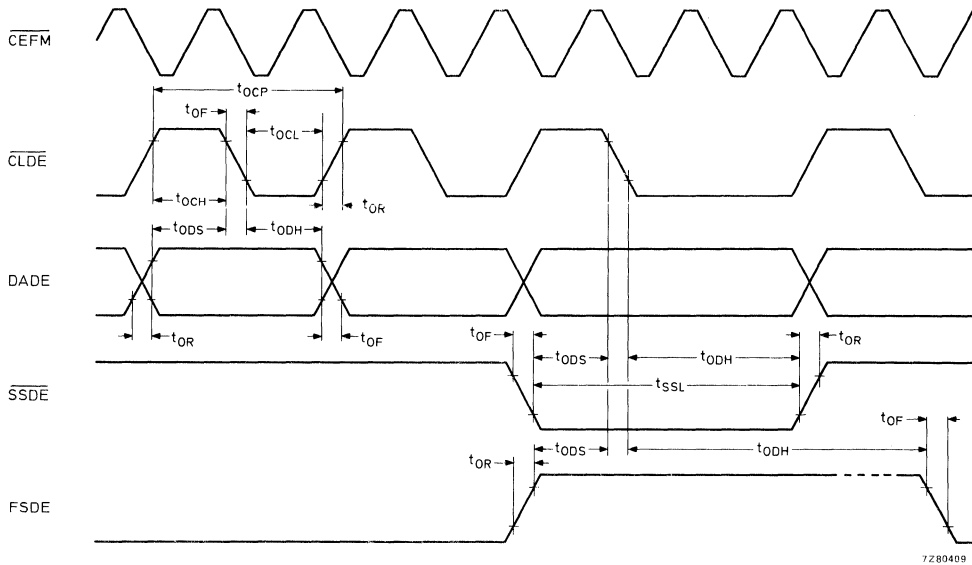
$\overline{CEFM}$

$t_{OCP}$

$t_{OF}$

$t_{OCL}$

$\overline{CLDE}$

$t_{OCH}$

$t_{OR}$

$t_{ODS}$

$t_{ODH}$

DADE

$t_{OR}$

$t_{OF}$

$t_{OF}$

$t_{ODS}$

$t_{ODH}$

$t_{OR}$

$\overline{SSDE}$

$t_{SSL}$

$t_{OF}$

$t_{OR}$

$t_{ODS}$

$t_{ODH}$

FSDE

7Z80409